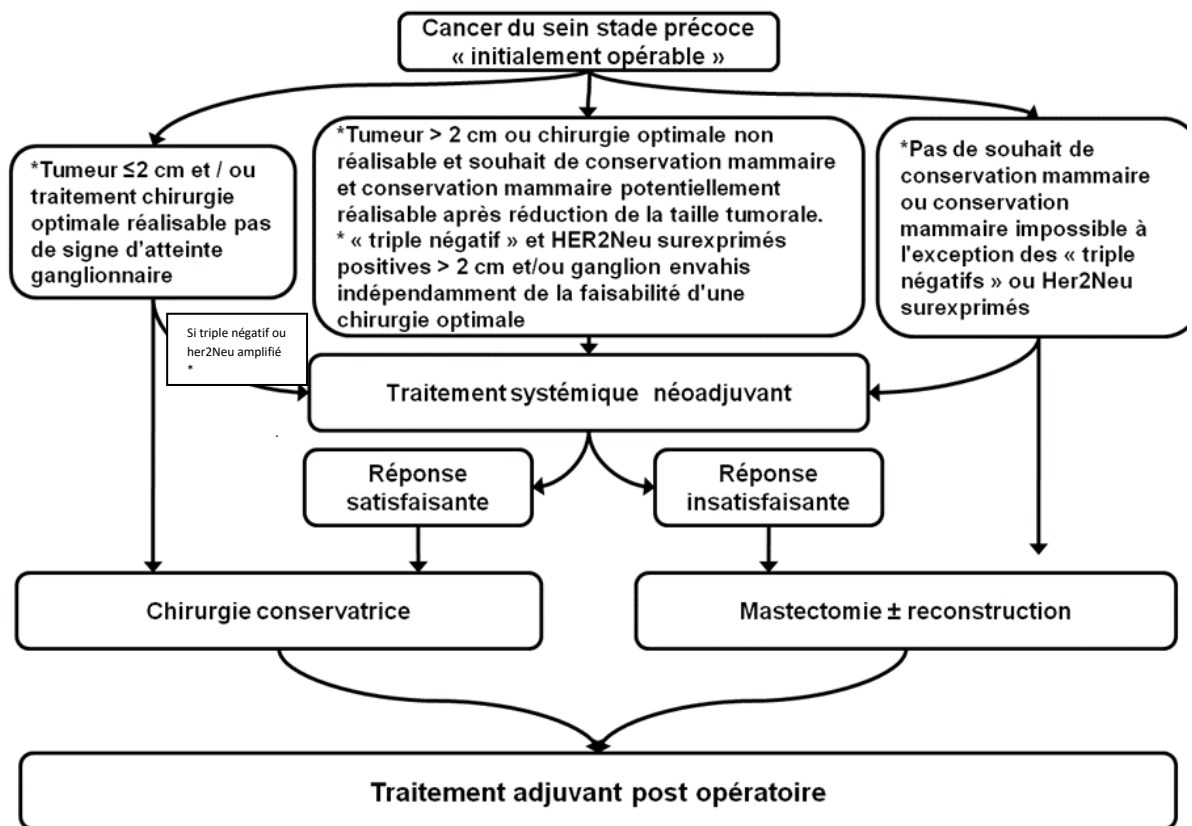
Cancer du sein stade précoce « initialement opérable »

*Tumeur ≤2 cm et / ou traitement chirurgie optimale réalisable pas de signe d'atteinte ganglionnaire

*Tumeur > 2 cm ou chirurgie optimale non réalisable et souhait de conservation mammaire et conservation mammaire potentiellement réalisable après réduction de la taille tumorale.
* « triple négatif » et HER2Neu surexprimés positives > 2 cm et/ou ganglion envahis indépendamment de la faisabilité d'une chirurgie optimale

*Pas de souhait de conservation mammaire ou conservation mammaire impossible à l'exception des « triple négatifs » ou Her2Neu surexprimés

Si triple négatif ou her2Neu amplifié
*

Traitement systémique néoadjuvant

Réponse satisfaisante

Réponse insatisfaisante

Chirurgie conservatrice

Mastectomie ± reconstruction

Traitement adjuvant post opératoire